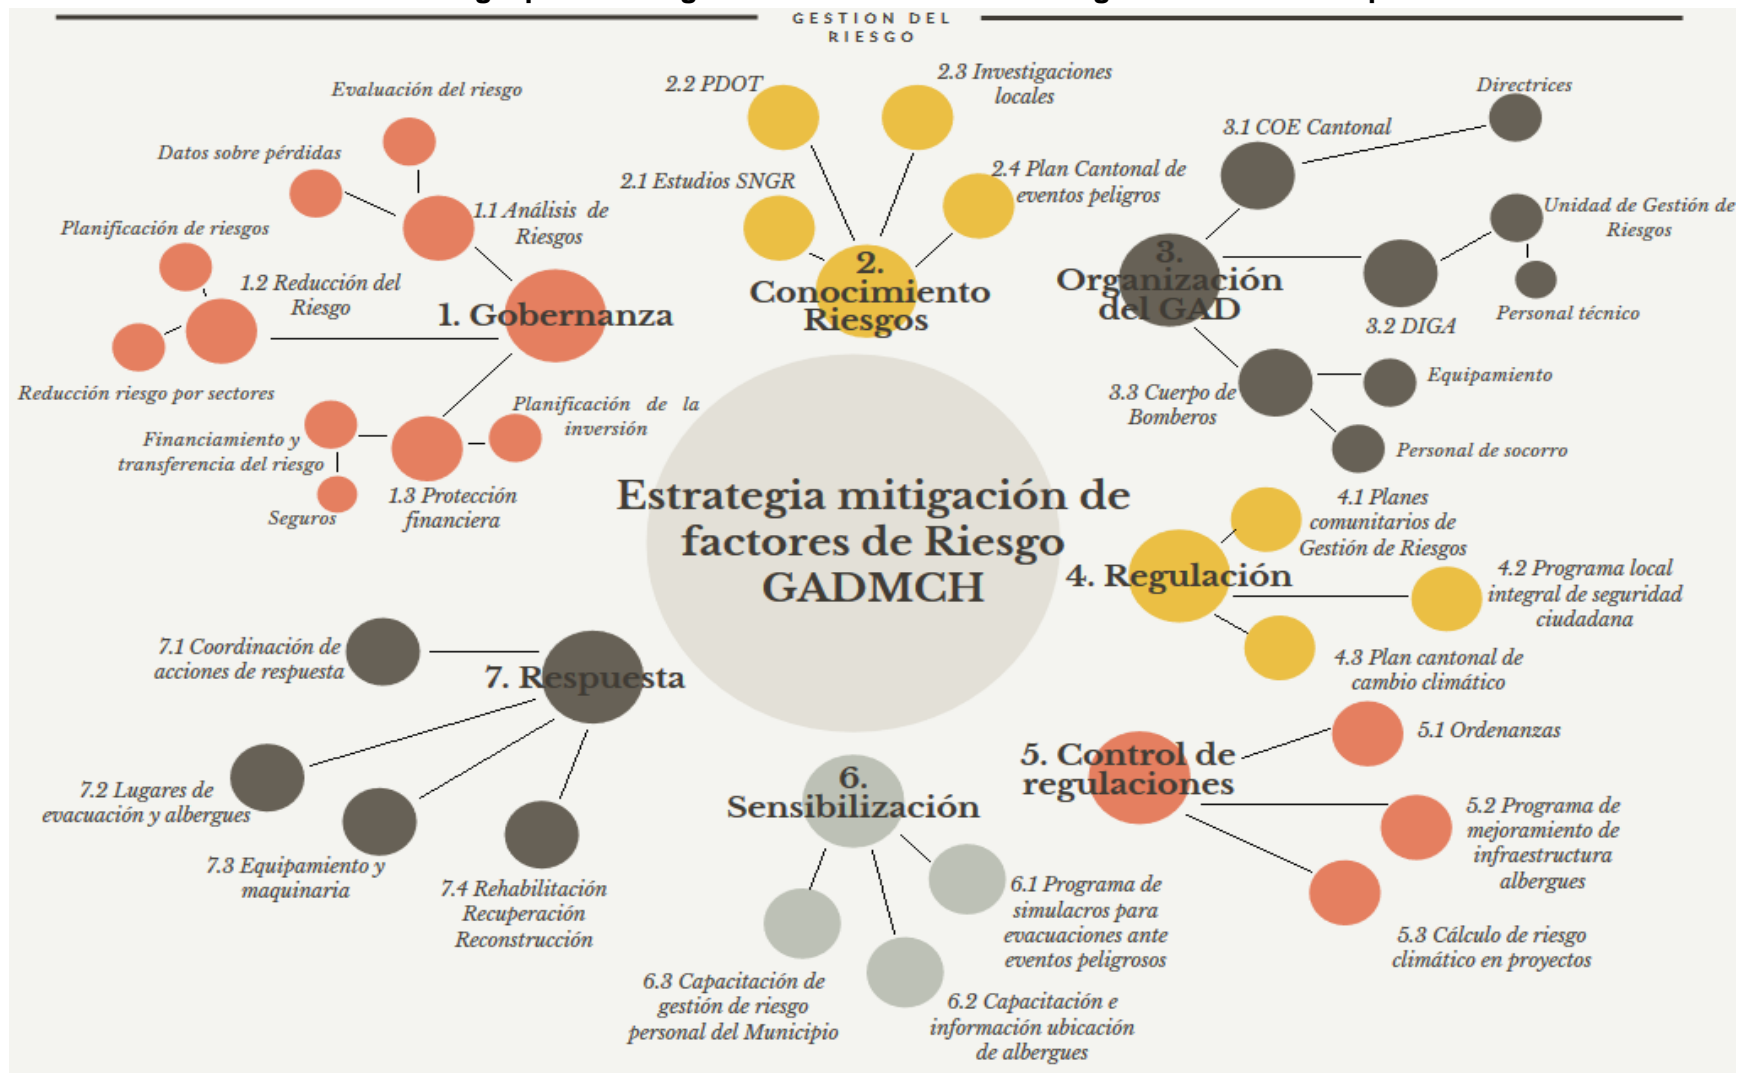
GESTION DEL RIESGO

Estrategia mitigación de factores de Riesgo GADMCH

1. Gobernanza

1.1 Análisis de Riesgos

Evaluación del riesgo

Datos sobre pérdidas

1.2 Reducción del Riesgo

Planificación de riesgos

Reducción riesgo por sectores

1.3 Protección financiera

Planificación de la inversión

Financiamiento y transferencia del riesgo

Seguros

2. Conocimiento Riesgos

2.1 Estudios SNGR

2.2 PDOT

2.3 Investigaciones locales

2.4 Plan Cantonal de eventos peligros

3. Organización del GAD

3.1 COE Cantonal

Directrices

3.2 DIGA

Unidad de Gestión de Riesgos

Personal técnico

3.3 Cuerpo de Bomberos

Equipamiento

Personal de socorro

4. Regulación

4.1 Planes comunitarios de Gestión de Riesgos

4.2 Programa local integral de seguridad ciudadana

4.3 Plan cantonal de cambio climático

5. Control de regulaciones

5.1 Ordenanzas

5.2 Programa de mejoramiento de infraestructura albergues

5.3 Cálculo de riesgo climático en proyectos

6. Sensibilización

6.1 Programa de simulacros para evacuaciones ante eventos peligrosos

6.2 Capacitación e información ubicación de albergues

6.3 Capacitación de gestión de riesgo personal del Municipio

7. Respuesta

7.1 Coordinación de acciones de respuesta

7.2 Lugares de evacuación y albergues

7.3 Equipamiento y maquinaria

7.4 Rehabilitación Recuperación Reconstrucción